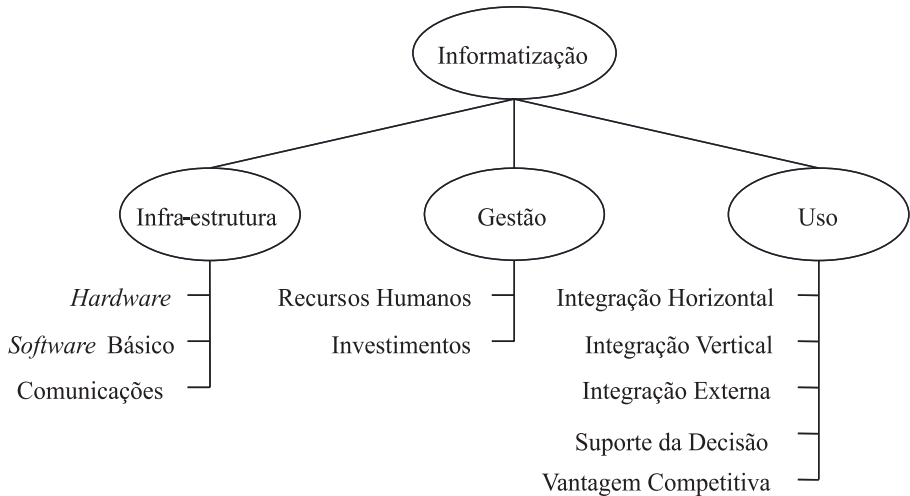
Informatização

Infra-estrutura

Hardware
Software Básico
Comunicações

Gestão

Recursos Humanos
Investimentos

Uso

Integração Horizontal
Integração Vertical
Integração Externa
Suporte da Decisão
Vantagem Competitiva